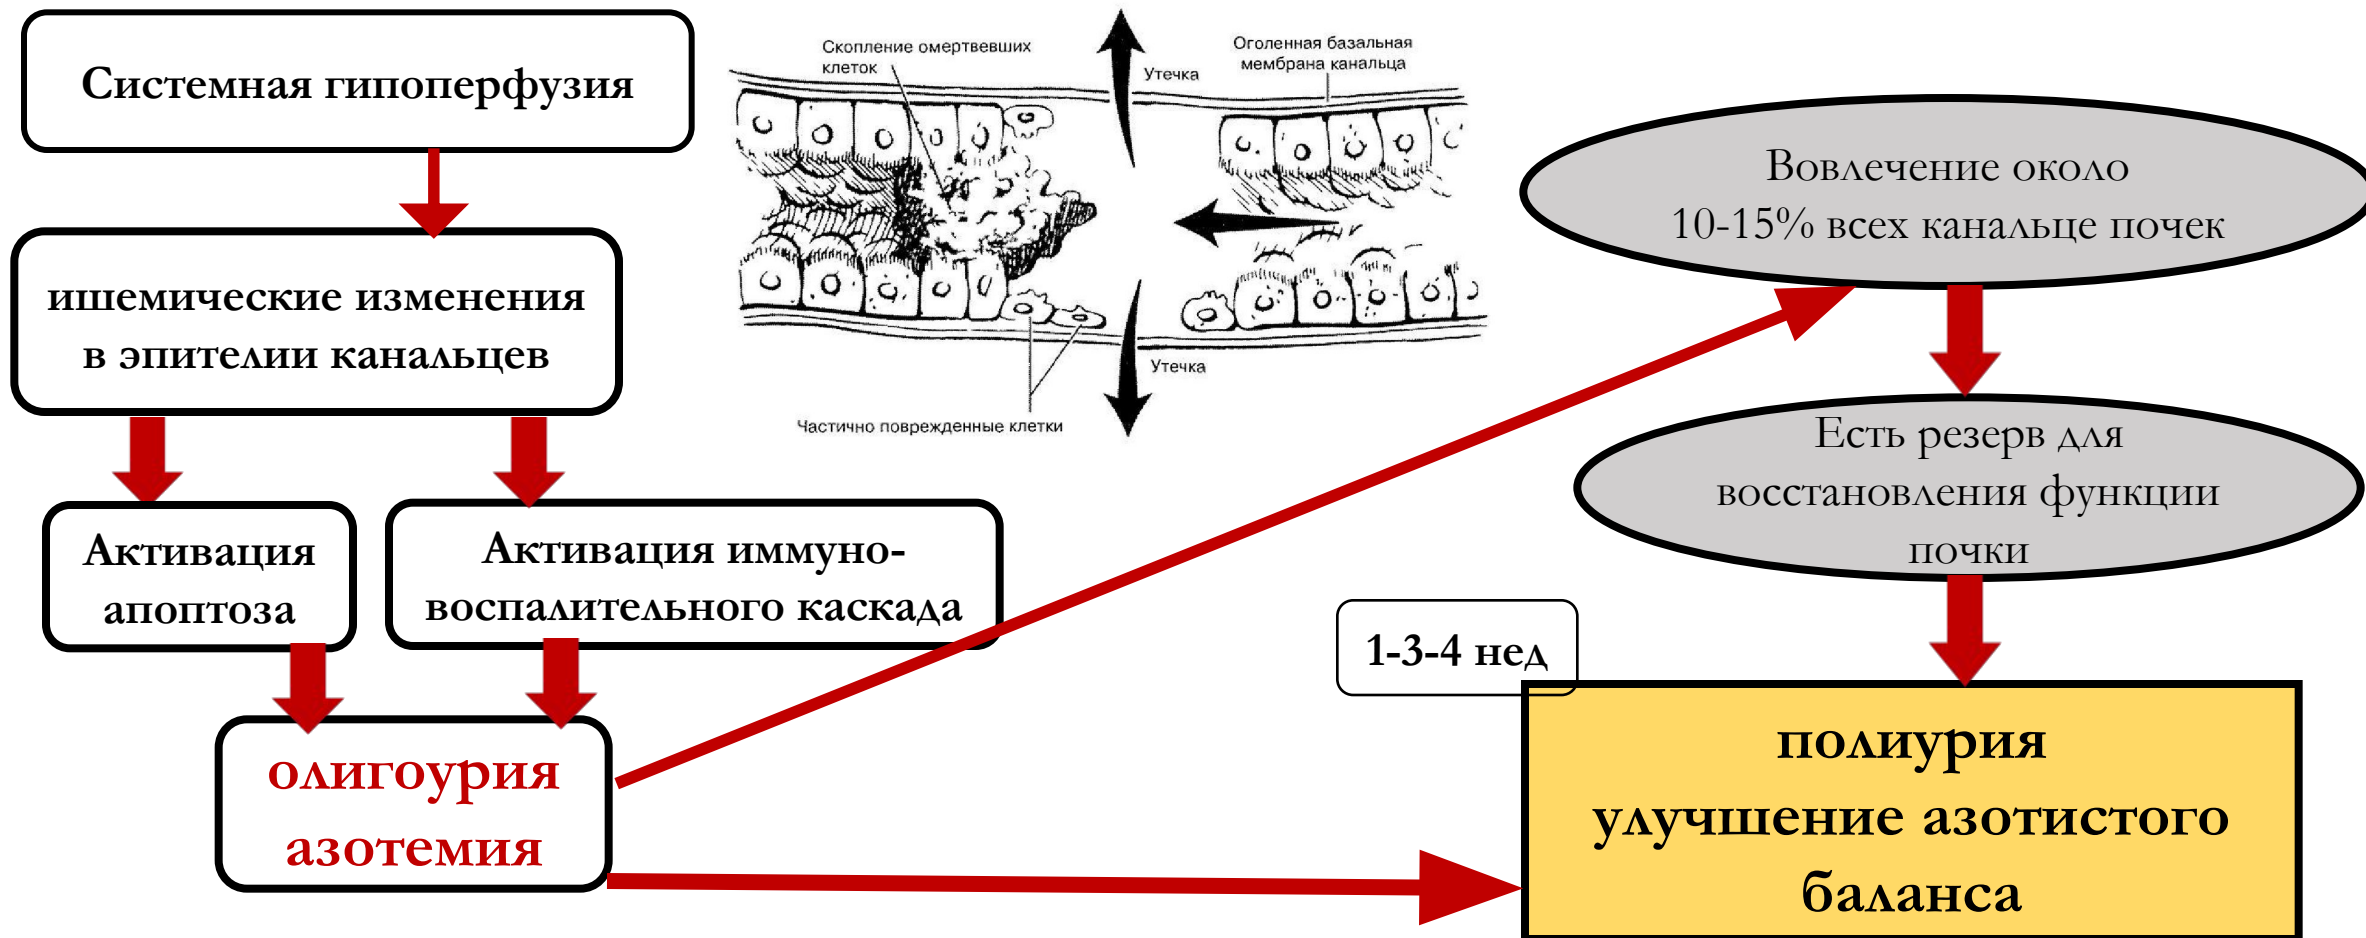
Системная гипоперфузия

ишемические изменения в эпителии канальцев

Скопление омертвевших клеток

Утечка

Оголенная базальная мембрана канальца

Утечка

Частично поврежденные клетки

Вовлечение около 10-15% всех канальце почек

Есть резерв для восстановления функции почки

Активация апоптоза

Активация иммуно-воспалительного каскада

олигоурия азотемия

1-3-4 нед

полиурия улучшение азотистого баланса